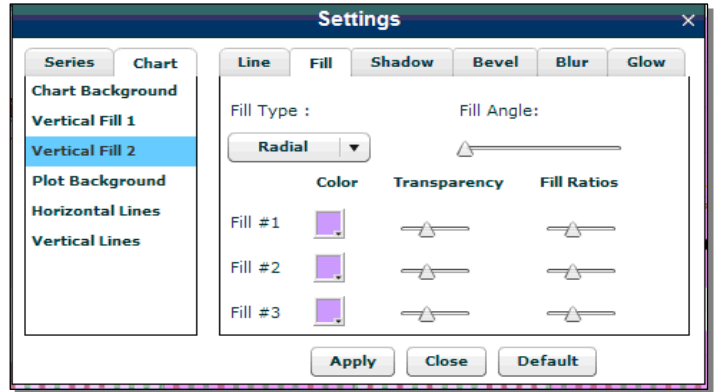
Settings ×

Series | Chart

Chart Background
Vertical Fill 1
Vertical Fill 2
Plot Background
Horizontal Lines
Vertical Lines

Line | Fill | Shadow | Bevel | Blur | Glow

Fill Type :

Fill Angle:

Radial ▼

Color

Transparency

Fill Ratios

Fill #1

Fill #2

Fill #3

Apply | Close | Default